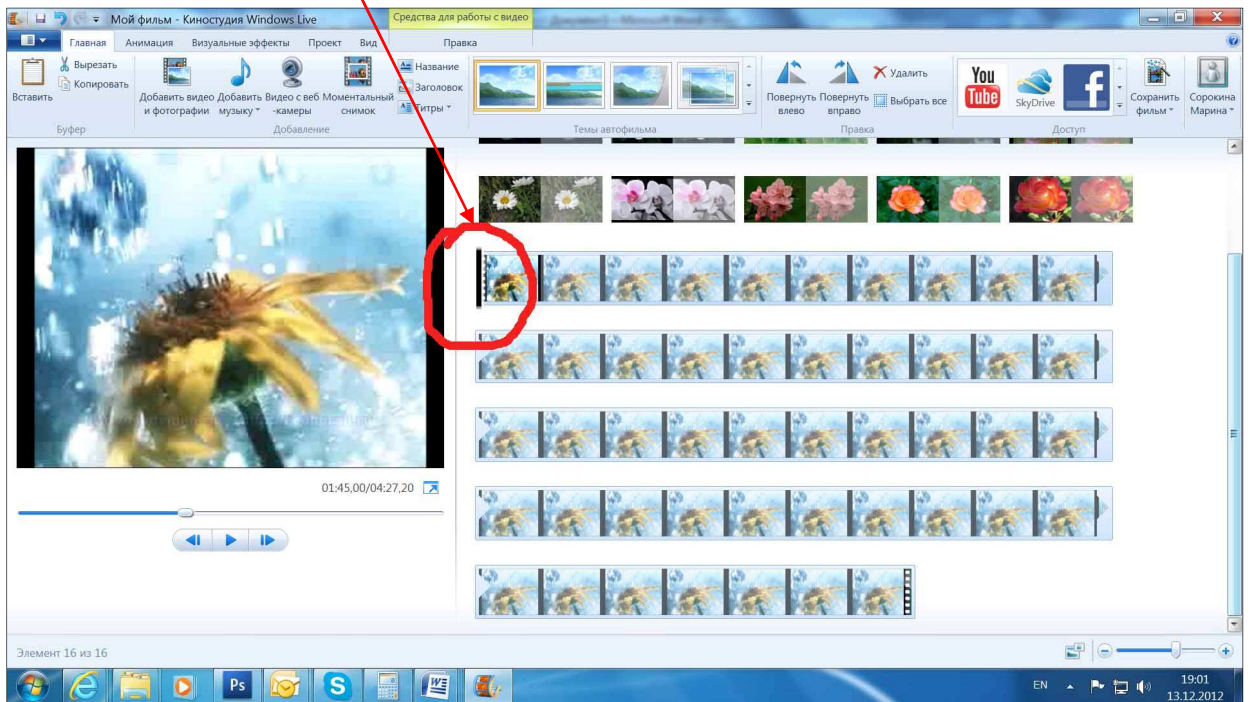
Мой фильм - Киностудия Windows Live
Средства для работы с видео
Документ1 - Microsoft Word

Главная
Анимация
Визуальные эффекты
Проект
Вид
Правка

Вставить
Вырезать
Копировать
Буфер
Добавить видео и фотографии
Добавить музыку
Видео с веб -камеры
Моментальный снимок
Название
Заголовок
Титры
Добавление
Темы автофильма
Повернуть влево
Повернуть вправо
Удалить
Выбрать все
Правка
You Tube
SkyDrive
Доступ
Сохранить фильм
Сорокина Марина

01:45,00/04:27,20

Элемент 16 из 16

EN
19:01
13.12.2012